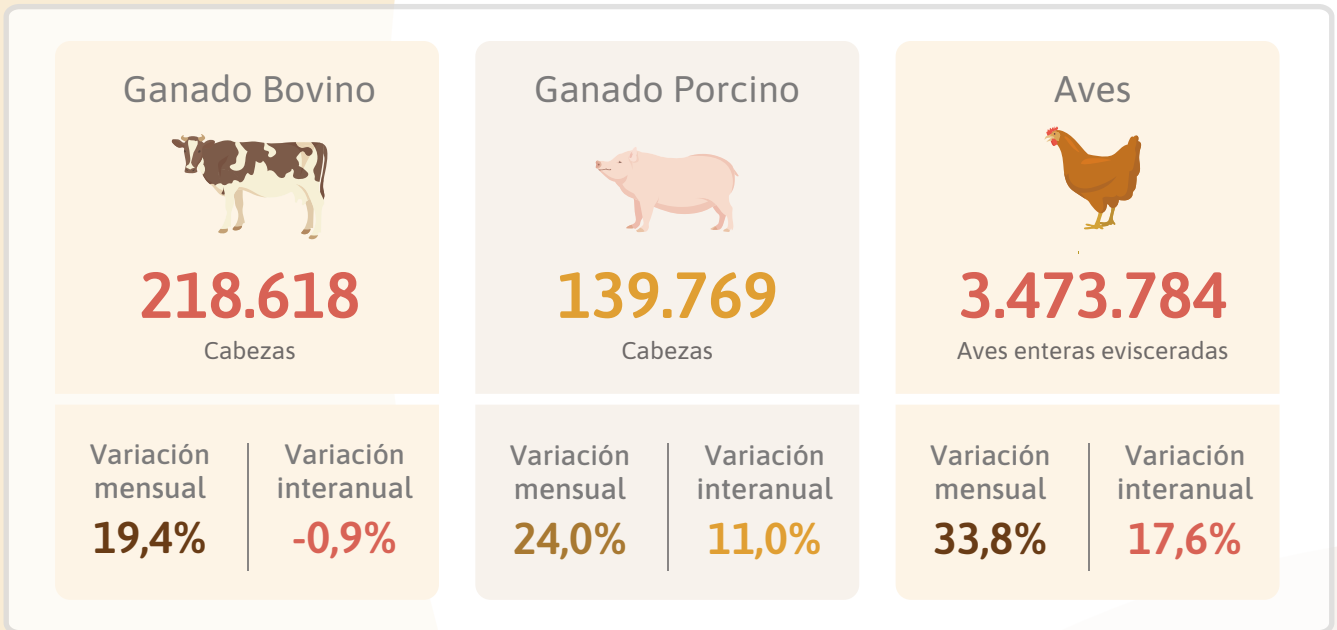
Ganado Bovino

218.618
Cabezas

Variación mensual
19,4%

Variación interanual
-0,9%

Ganado Porcino

139.769
Cabezas

Variación mensual
24,0%

Variación interanual
11,0%

Aves

3.473.784
Aves enteras evisceradas

Variación mensual
33,8%

Variación interanual
17,6%